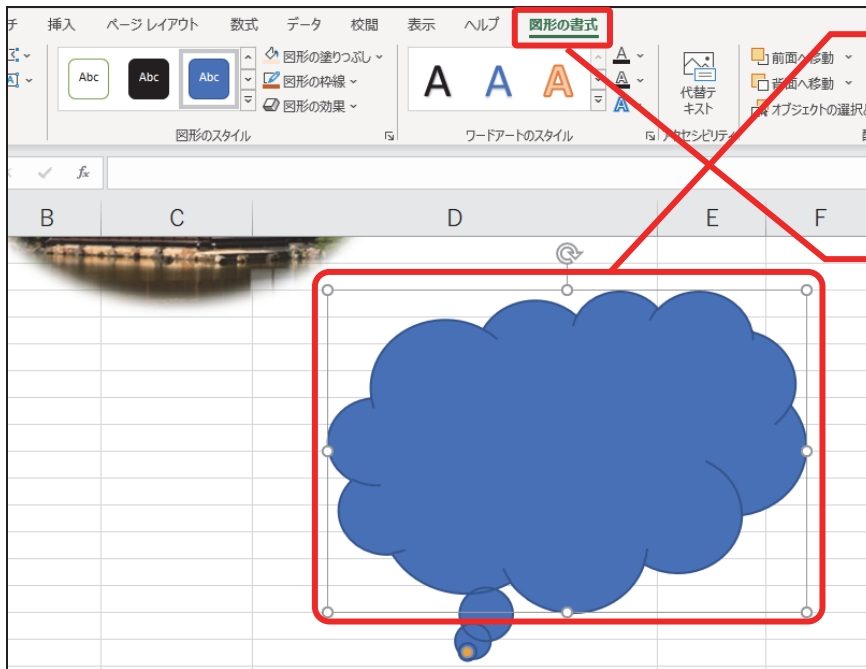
チ 挿入 ページ レイアウト 数式 データ 校閲 表示 ヘルプ 図形の書式

Abc Abc Abc

図形の塗りつぶし
図形の枠線
図形の効果

図形のスタイル

A A A

ワードアートのスタイル

代替テキスト

アクセシビリティ

前面へ移動
背面へ移動
オブジェクトの選択と

fx

B C D E F